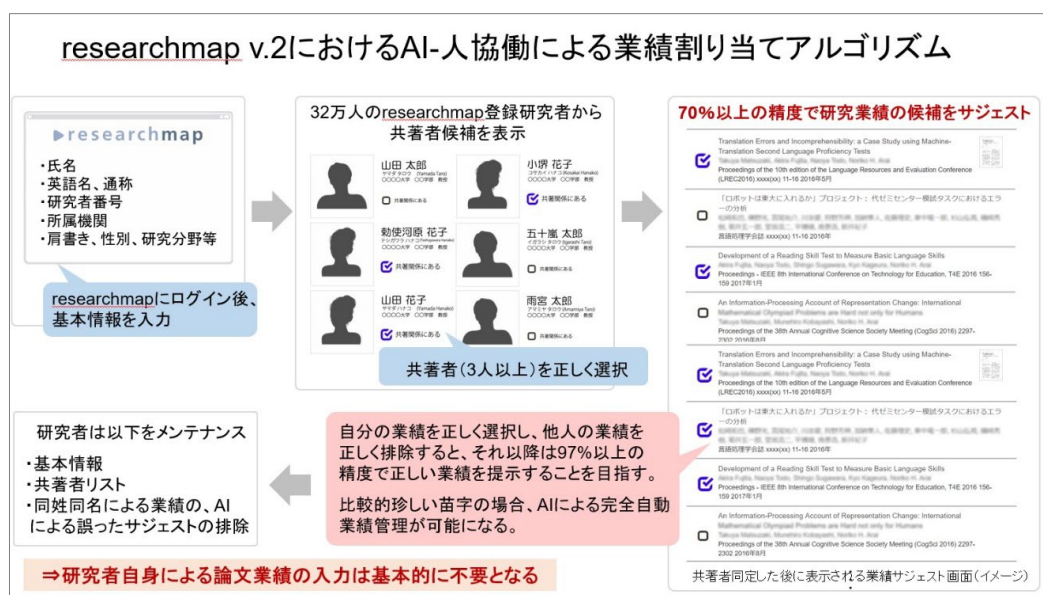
researchmap v.2におけるAI-人協働による業績割り当てアルゴリズム

researchmap

・氏名
・英語名、通称
・研究者番号
・所属機関
・肩書き、性別、研究分野等

researchmapにログイン後、基本情報を入力

32万人のresearchmap登録研究者から共著者候補を表示

山田 太郎
ヤマダ タロウ (Yamada Taro)
○○○○大学 ○○学部 教授
共著関係にある

小堺 花子
コザカイ ハナコ (Kozakai Hanako)
○○○○大学 ○○学部 教授
共著関係にある

勅使河原 花子
テシガワラ ハナコ (Teshigawara Hanako)
○○○○大学 ○○学部 教授
共著関係にある

五十嵐 太郎
イガラシ タロウ (Igarashi Taro)
○○○○大学 ○○学部 教授
共著関係にある

山田 花子
ヤマダ ハナコ (Yamada Hanako)
○○○○大学 ○○学部 教授
共著関係にある

雨宮 太郎
アマミヤ タロウ (Amamiya Taro)
○○○○大学 ○○学部 教授
共著関係にある

共著者(3人以上)を正しく選択

70%以上の精度で研究業績の候補をサジェスト

Translation Errors and Incomprehensibility: a Case Study using Machine-Translation Second Language Proficiency Tests
Takuya Matsuzaki, Akira Fujita, Naoya Todo, Noriko H. Arai
Proceedings of the 10th edition of the Language Resources and Evaluation Conference (LREC2016) xxxx(xx) 11-16 2016年5月

「ロボットは東大に入れるか」プロジェクト：代ゼミセンター模試タスクにおけるエラーの分析
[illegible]
言語処理学会誌 xxxx(xx) 11-16 2016年

Development of a Reading Skill Test to Measure Basic Language Skills
Akira Fujita, Naoya Todo, Shingo Sugawara, Kyo Kageura, Noriko H. Arai
Proceedings - IEEE 8th International Conference on Technology for Education, T4E 2016 156-159 2017年1月

An Information-Processing Account of Representation Change: International Mathematical Olympiad Problems are Hard not only for Humans
Takuya Matsuzaki, Munehiro Kobayashi, Noriko H. Arai
Proceedings of the 38th Annual Cognitive Science Society Meeting (CogSci 2016) 2297-2302 2016年8月

Translation Errors and Incomprehensibility: a Case Study using Machine-Translation Second Language Proficiency Tests
Takuya Matsuzaki, Akira Fujita, Naoya Todo, Noriko H. Arai
Proceedings of the 10th edition of the Language Resources and Evaluation Conference (LREC2016) xxxx(xx) 11-16 2016年5月

「ロボットは東大に入れるか」プロジェクト：代ゼミセンター模試タスクにおけるエラーの分析
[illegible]
言語処理学会誌 xxxx(xx) 11-16 2016年

Development of a Reading Skill Test to Measure Basic Language Skills
Akira Fujita, Naoya Todo, Shingo Sugawara, Kyo Kageura, Noriko H. Arai
Proceedings - IEEE 8th International Conference on Technology for Education, T4E 2016 156-159 2017年1月

An Information-Processing Account of Representation Change: International Mathematical Olympiad Problems are Hard not only for Humans
Takuya Matsuzaki, Munehiro Kobayashi, Noriko H. Arai
Proceedings of the 38th Annual Cognitive Science Society Meeting (CogSci 2016) 2297-2302 2016年8月

共著者同定した後に表示される業績サジェスト画面(イメージ)

自分の業績を正しく選択し、他人の業績を正しく排除すると、それ以降は97%以上の精度で正しい業績を提示することを目指す。

比較的珍しい苗字の場合、AIによる完全自動業績管理が可能になる。

研究者は以下をメンテナンス
・基本情報
・共著者リスト
・同姓同名による業績の、AIによる誤ったサジェストの排除

⇒研究者自身による論文業績の入力は基本的に不要となる